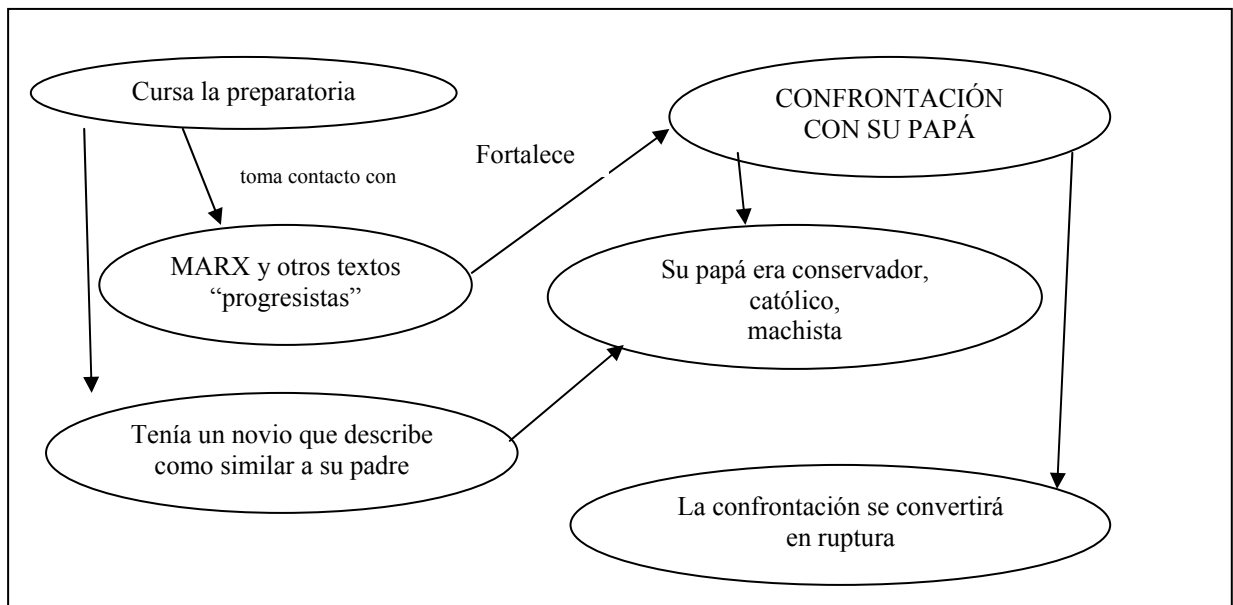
Cursa la preparatoria

toma contacto con

MARX y otros textos "progresistas"

Fortalece

CONFRONTACIÓN CON SU PAPÁ

Su papá era conservador, católico, machista

Tenía un novio que describe como similar a su padre

La confrontación se convertirá en ruptura